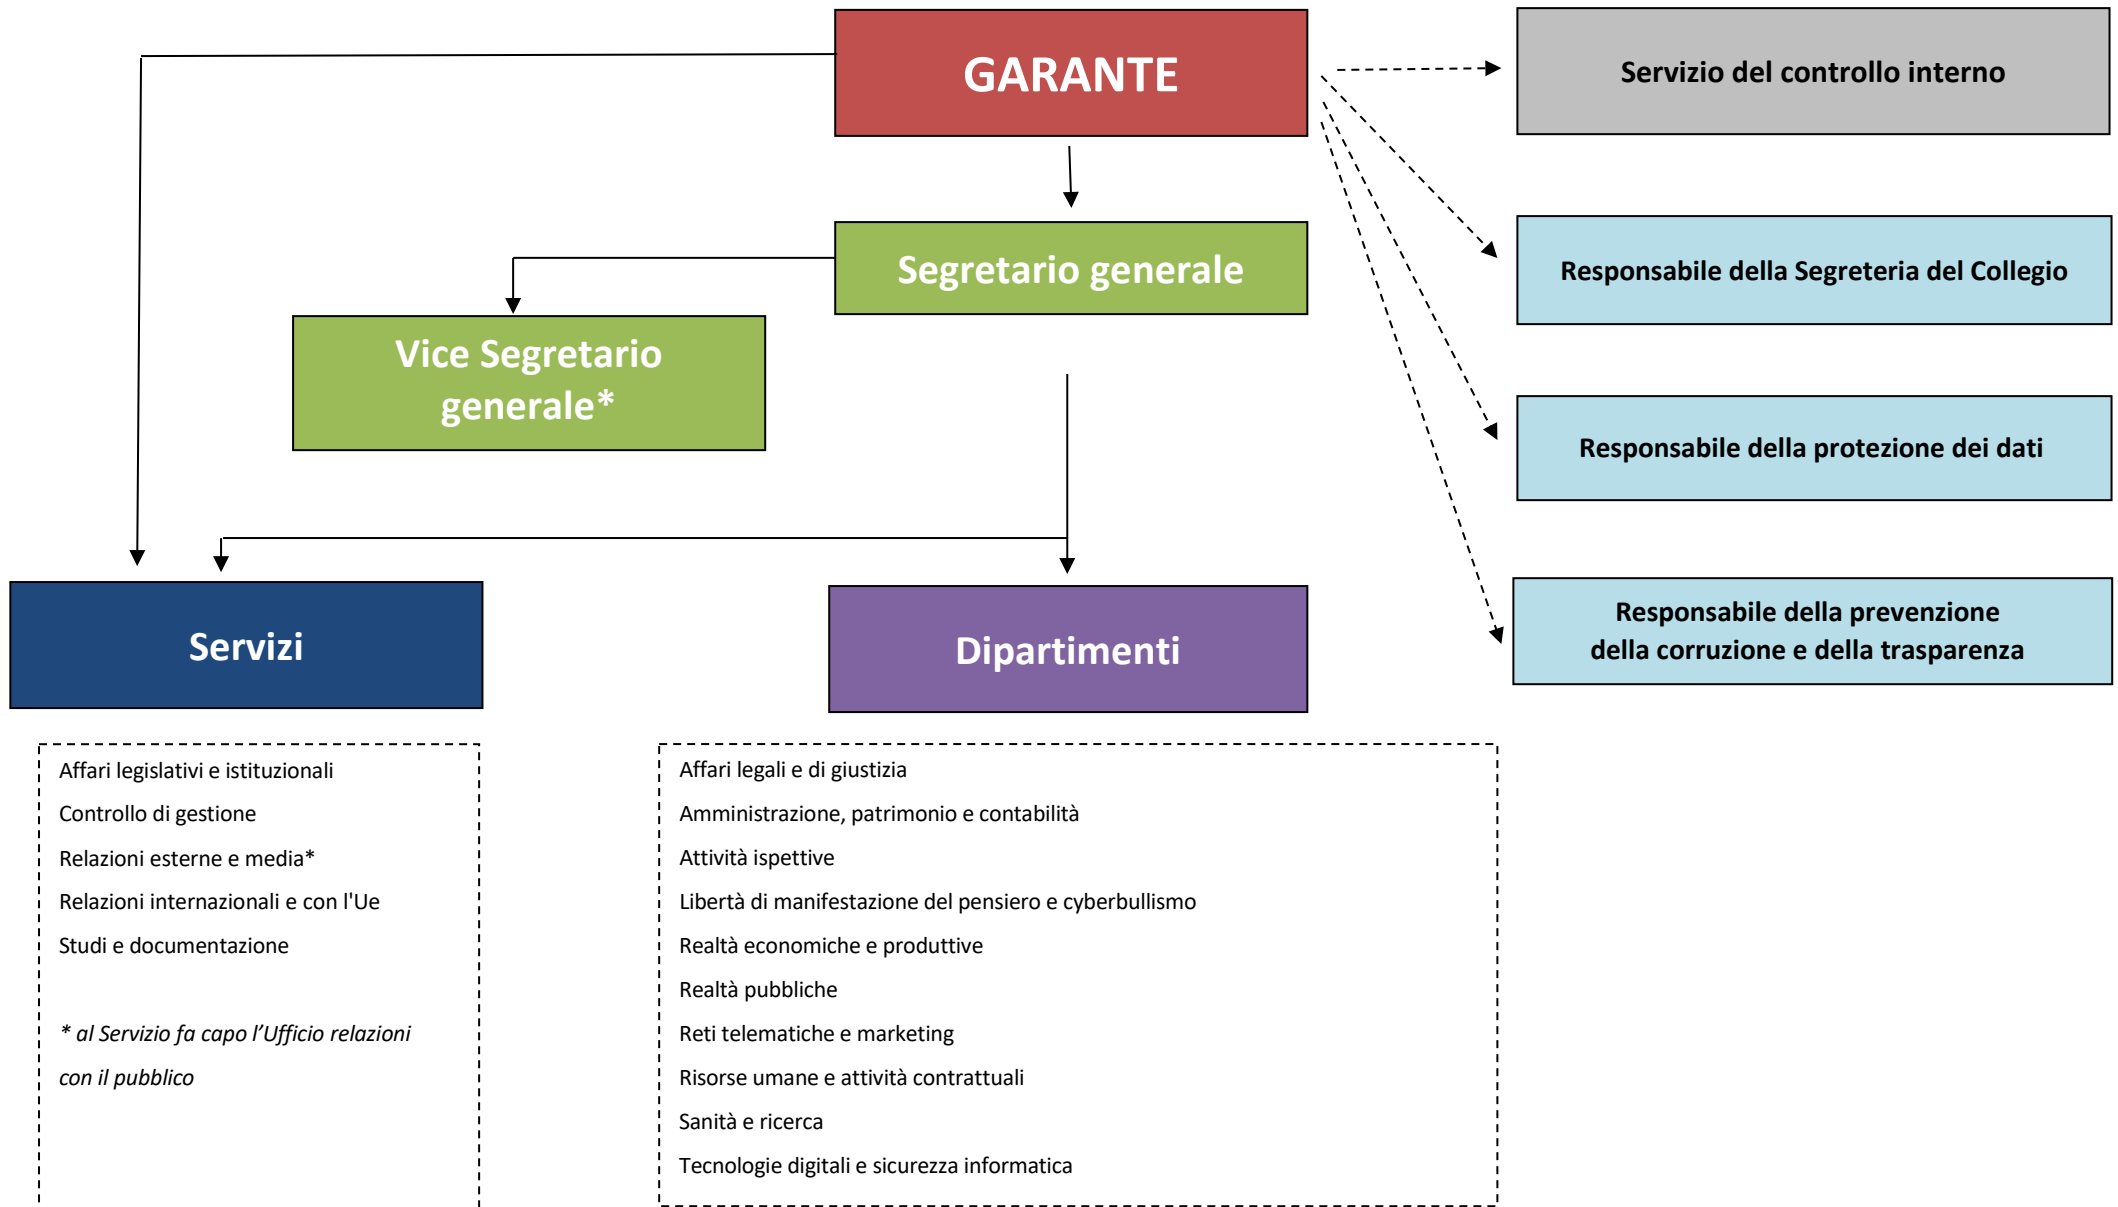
GARANTE

Servizio del controllo interno

Segretario generale

Vice Segretario generale*

Responsabile della Segreteria del Collegio

Responsabile della protezione dei dati

Responsabile della prevenzione della corruzione e della trasparenza

Servizi

Dipartimenti

Affari legislativi e istituzionali

Controllo di gestione

Relazioni esterne e media*

Relazioni internazionali e con l'Ue

Studi e documentazione

* al Servizio fa capo l'Ufficio relazioni con il pubblico

Affari legali e di giustizia

Amministrazione, patrimonio e contabilità

Attività ispettive

Libertà di manifestazione del pensiero e cyberbullismo

Realtà economiche e produttive

Realtà pubbliche

Reti telematiche e marketing

Risorse umane e attività contrattuali

Sanità e ricerca

Tecnologie digitali e sicurezza informatica